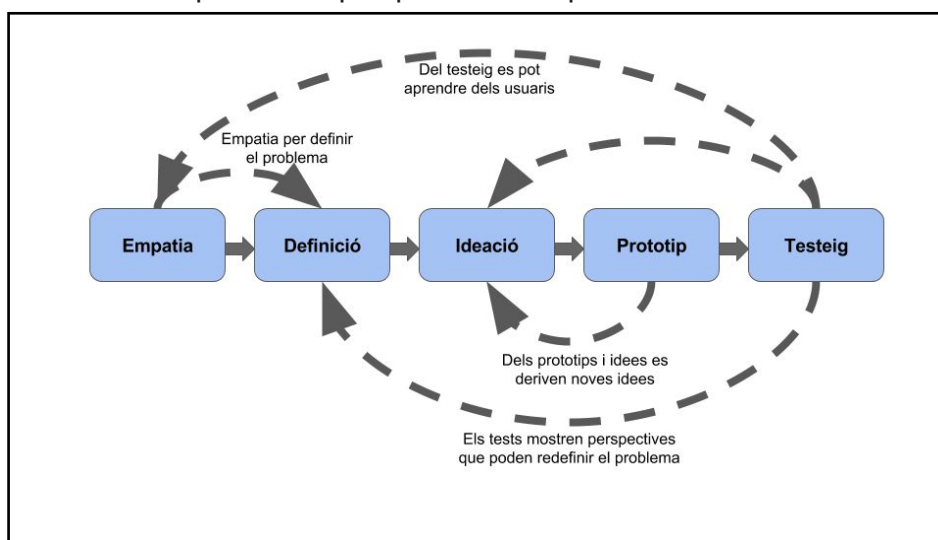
Del testeig es pot aprendre dels usuaris

Empatia per definir el problema

Empatia

Definició

Ideació

Prototip

Testeig

Dels prototips i idees es deriven noves idees

Els tests mostren perspectives que poden redefinir el problema